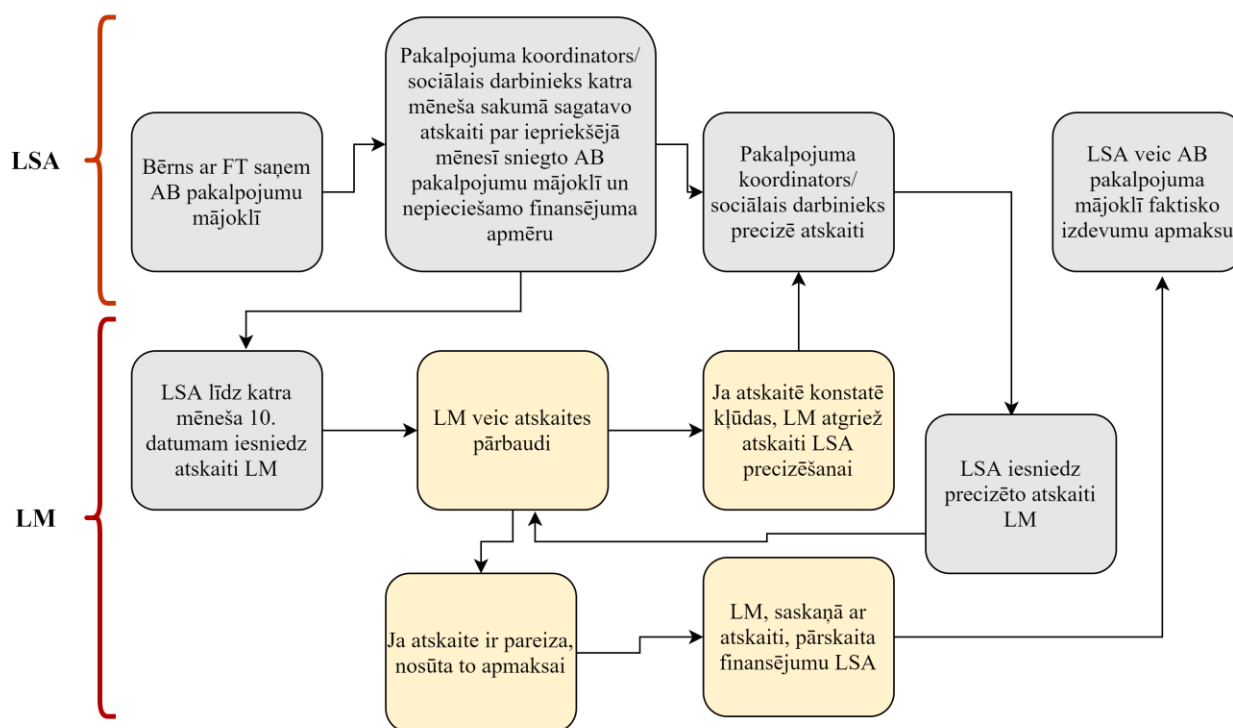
LSA

Bērns ar FT saņem AB pakalpojumu mājoklī

Pakalpojuma koordinators/ sociālais darbinieks katra mēneša sakumā sagatavo atskaiti par iepriekšējā mēnesī sniegto AB pakalpojumu mājoklī un nepieciešamo finansējuma apmēru

Pakalpojuma koordinators/ sociālais darbinieks precizē atskaiti

LSA veic AB pakalpojuma mājoklī faktisko izdevumu apmaksu

LM

LSA līdz katra mēneša 10. datumam iesniedz atskaiti LM

LM veic atskaites pārbaudi

Ja atskaitē konstatē kļūdas, LM atgriež atskaiti LSA precizēšanai

LSA iesniedz precizēto atskaiti LM

Ja atskaite ir pareiza, nosūta to apmaksai

LM, saskaņā ar atskaiti, pārskaita finansējumu LSA